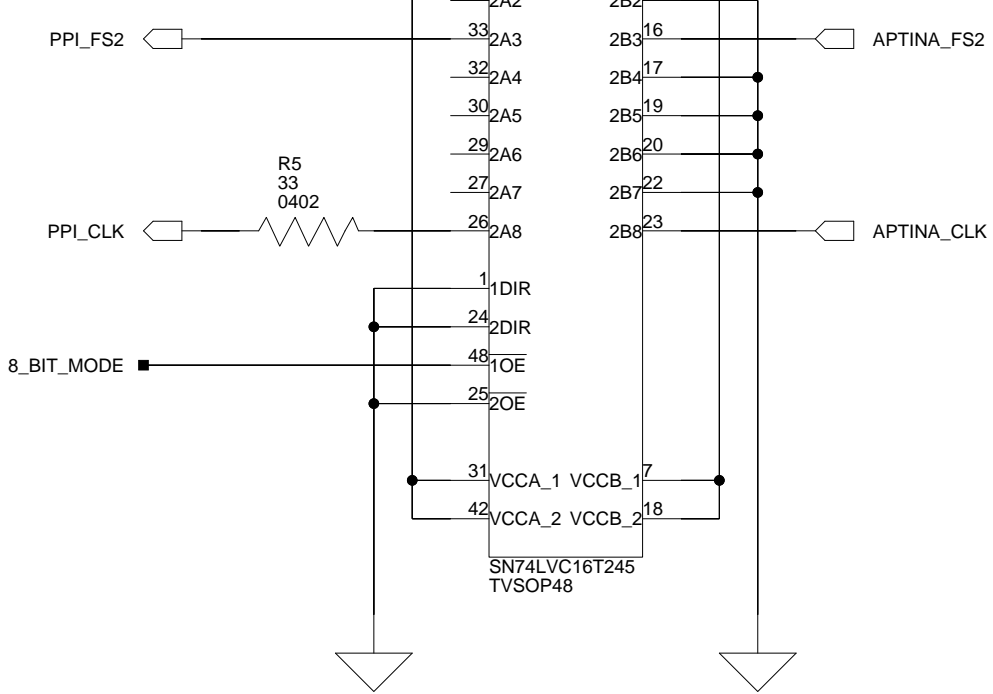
2A2
2B2
PPI_FS2
33 2A3
2B3 16
APTINA_FS2
32 2A4
2B4 17
30 2A5
2B5 19
29 2A6
2B6 20
R5
33
0402
27 2A7
2B7 22
PPI_CLK
26 2A8
2B8 23
APTINA_CLK
1 1DIR
24 2DIR
8_BIT_MODE
48 $\overline{1OE}$
25 $\overline{2OE}$
31 VCCA_1 VCCB_1 7
42 VCCA_2 VCCB_2 18
SN74LVC16T245
TVSOP48